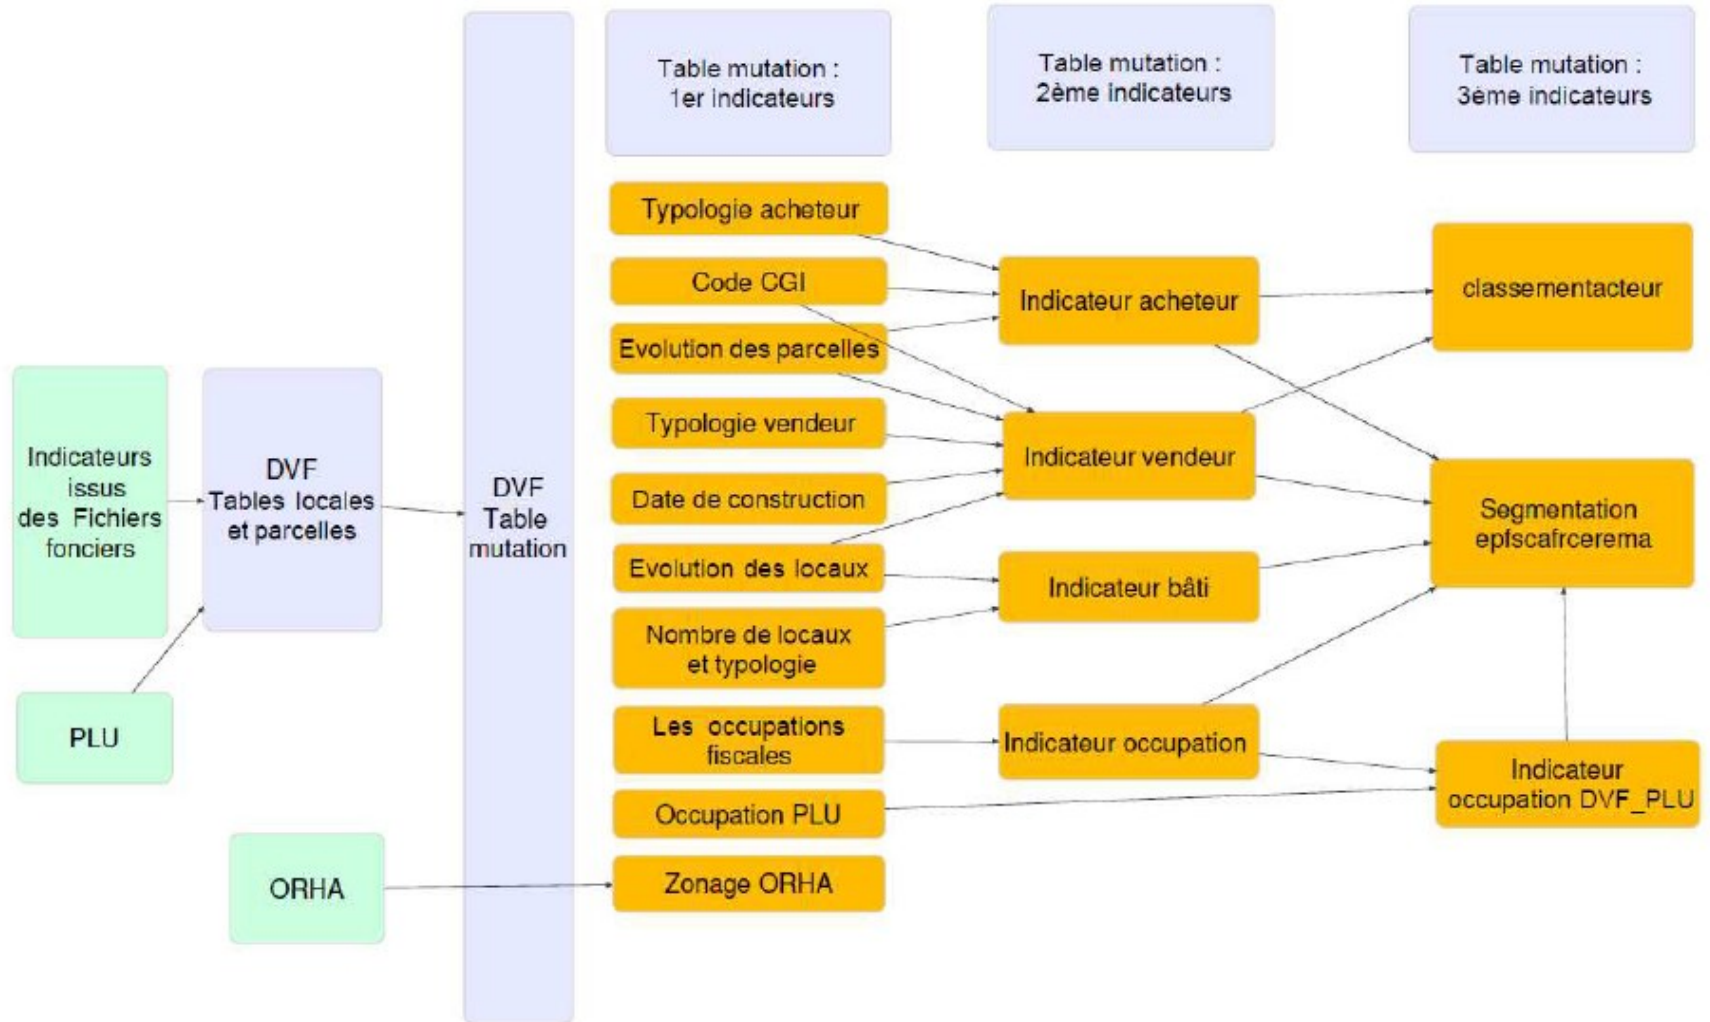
Indicateurs issus des Fichiers fonciers

PLU

DVF Tables locales et parcelles

ORHA

DVF Table mutation

Table mutation : 1er indicateurs

Table mutation : 2ème indicateurs

Table mutation : 3ème indicateurs

Typologie acheteur

Code CGI

Evolution des parcelles

Typologie vendeur

Date de construction

Evolution des locaux

Nombre de locaux et typologie

Les occupations fiscales

Occupation PLU

Zonage ORHA

Indicateur acheteur

Indicateur vendeur

Indicateur bâti

Indicateur occupation

classementacteur

Segmentation epfscafrcerema

Indicateur occupation DVF_PLU